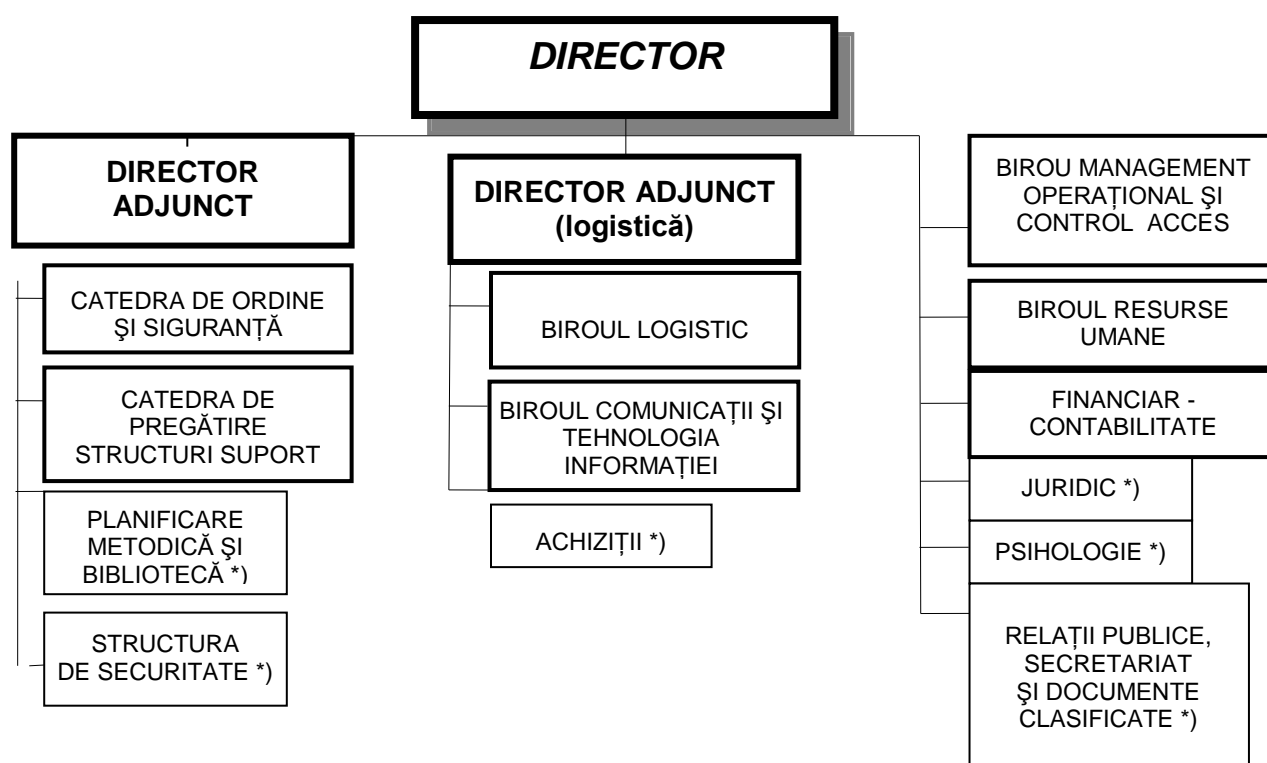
DIRECTOR

DIRECTOR ADJUNCT

CATEDRA DE ORDINE ŞI SIGURANȚĂ

CATEDRA DE PREGĂTIRE STRUCTURI SUPORT

PLANIFICARE METODICĂ ŞI BIBLIOTECĂ *)

STRUCTURA DE SECURITATE *)

DIRECTOR ADJUNCT (logistică)

BIROUL LOGISTIC

BIROUL COMUNICAȚII ŞI TEHNOLOGIA INFORMAȚIEI

ACHIZIȚII *)

BIROU MANAGEMENT OPERAȚIONAL ŞI CONTROL ACCES

BIROUL RESURSE UMANE

FINANCIAR - CONTABILITATE

JURIDIC *)

PSIHOLOGIE *)

RELAȚII PUBLICE, SECRETARIAT ŞI DOCUMENTE CLASIFICATE *)